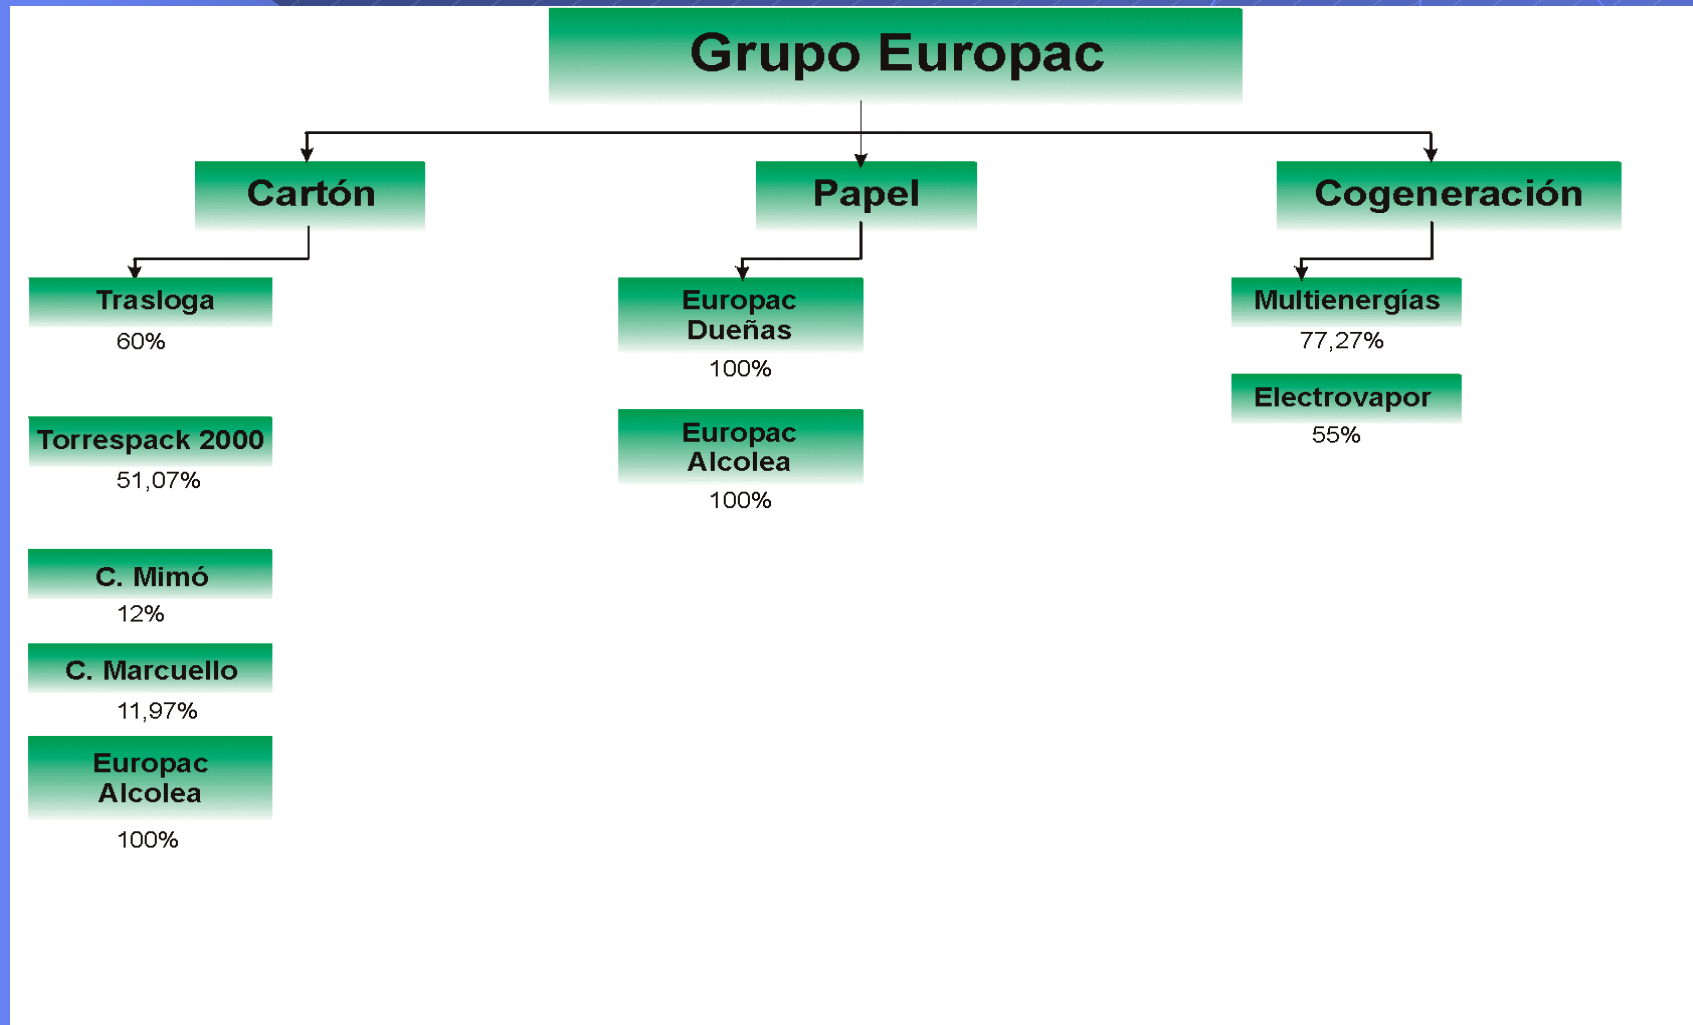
Grupo Europac

Cartón

Trasloga
60%

Torrespack 2000
51,07%

C. Mimó
12%

C. Marcuello
11,97%

Europac Alcolea
100%

Papel

Europac Dueñas
100%

Europac Alcolea
100%

Cogeneración

Multienergías
77,27%

Electrovapor
55%